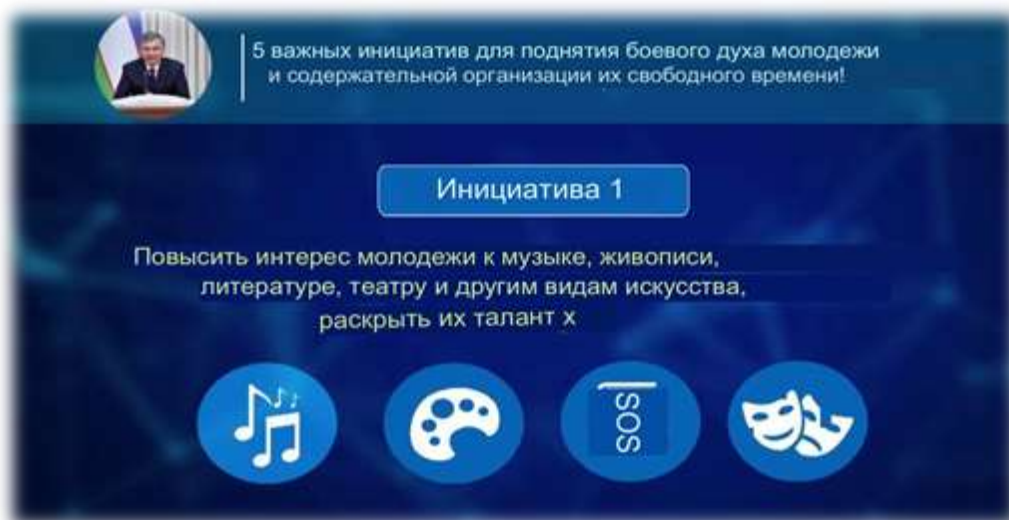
5 важных инициатив для поднятия боевого духа молодежи и содержательной организации их свободного времени!

Инициатива 1

Повысить интерес молодежи к музыке, живописи, литературе, театру и другим видам искусства, раскрыть их талант х

SOS